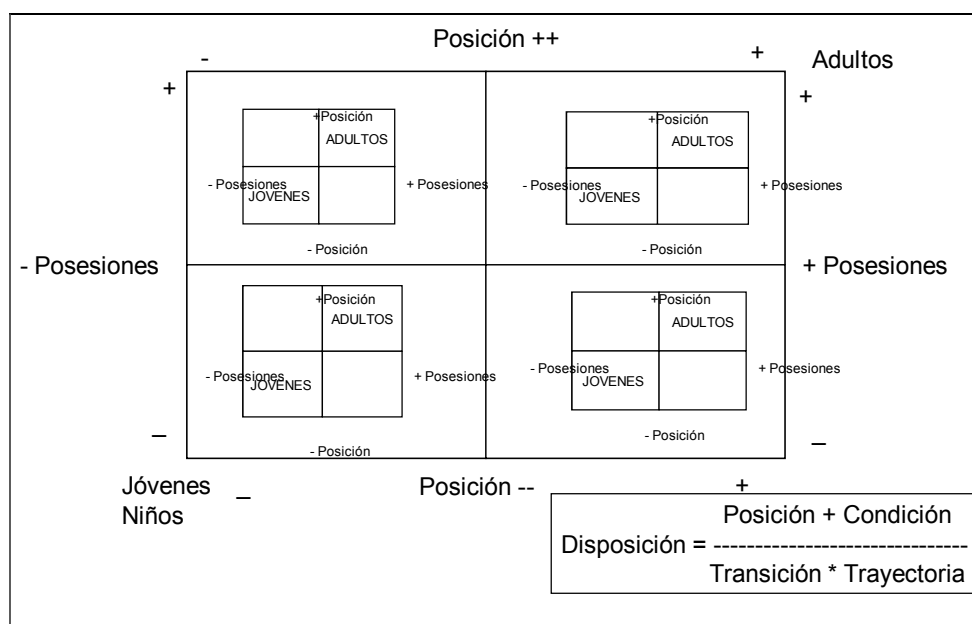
Posición ++

-

+

Adultos

+

+

+Posición
ADULTOS
- Posesiones
JOVENES
+ Posesiones
- Posición

+Posición
ADULTOS
- Posesiones
JOVENES
+ Posesiones
- Posición

- Posesiones

+ Posesiones

+Posición
ADULTOS
- Posesiones
JOVENES
+ Posesiones
- Posición

+Posición
ADULTOS
- Posesiones
JOVENES
+ Posesiones
- Posición

–

–

Jóvenes
Niños

_

Posición --

+

Posición + Condición
Disposición = ------------------------------
Transición * Trayectoria